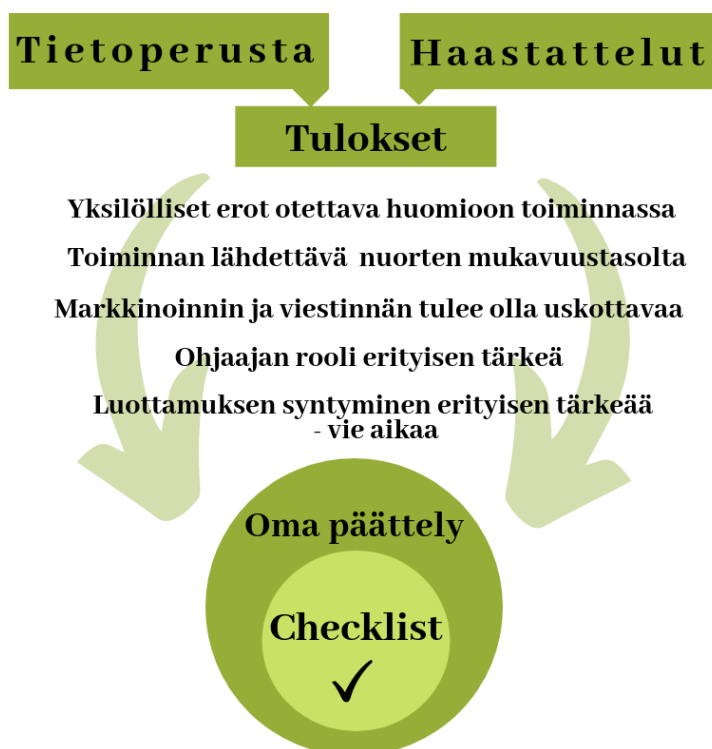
Tietoperusta

Haastattelut

Tulokset

Yksilölliset erot otettava huomioon toiminnassa

Toiminnan lähdettävä nuorten mukavuustasolta

Markkinoinnin ja viestinnän tulee olla uskottavaa

Ohjaajan rooli erityisen tärkeä

Luottamuksen syntyminen erityisen tärkeää
- vie aikaa

Oma päättely

Checklist

✓